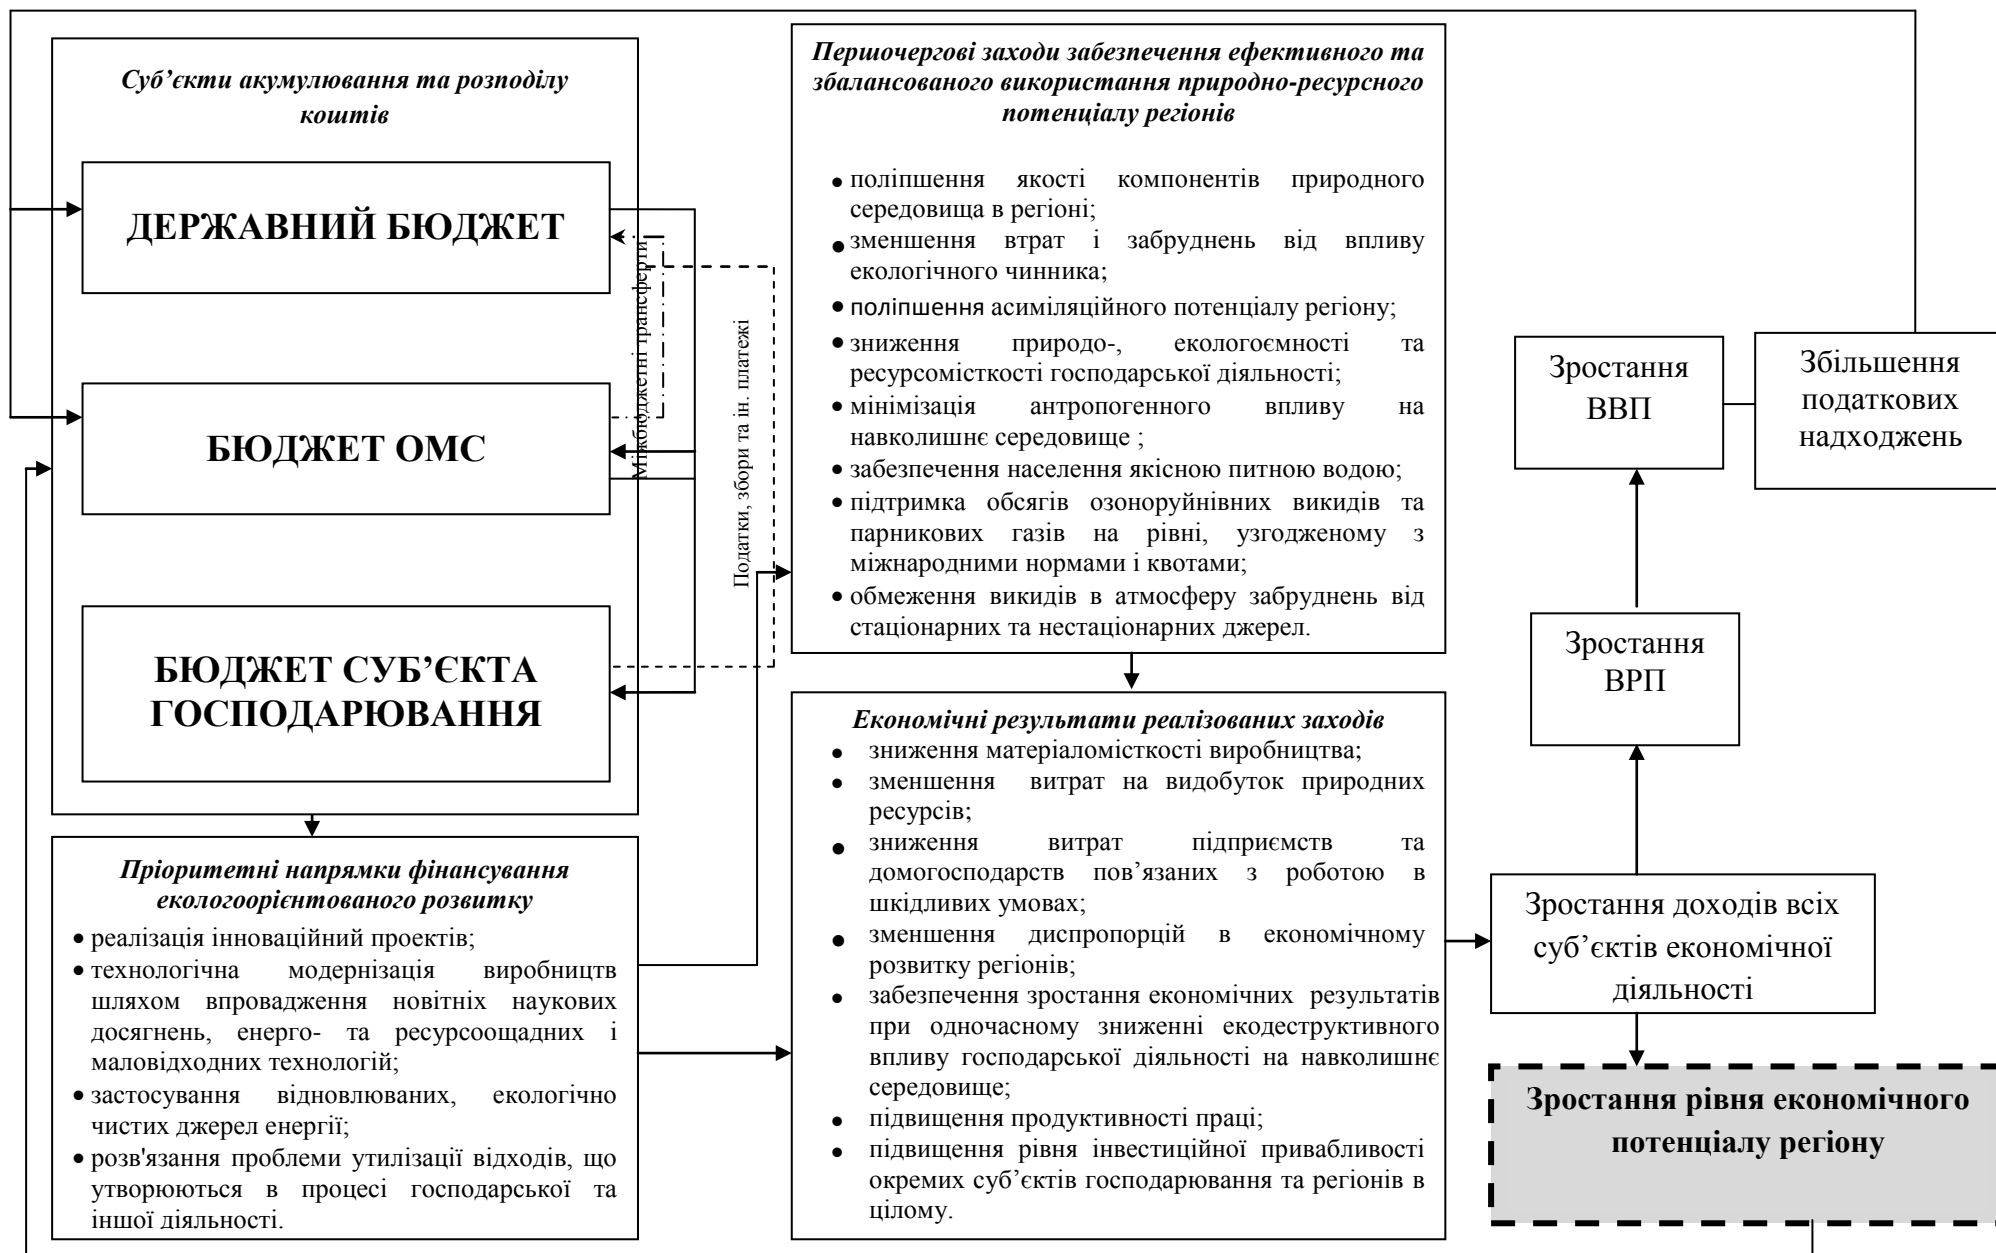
Суб'єкти акумулювання та розподілу коштів

ДЕРЖАВНИЙ БЮДЖЕТ

БЮДЖЕТ ОМС

БЮДЖЕТ СУБ'ЄКТА ГОСПОДАРЮВАННЯ

Міжбюджетні трансферти

Податки, збори та ін. платежі

Першочергові заходи забезпечення ефективного та збалансованого використання природно-ресурсного потенціалу регіонів

• поліпшення якості компонентів природного середовища в регіоні;
• зменшення втрат і забруднень від впливу екологічного чинника;
• поліпшення асиміляційного потенціалу регіону;
• зниження природо-, екологоємності та ресурсомісткості господарської діяльності;
• мінімізація антропогенного впливу на навколишнє середовище ;
• забезпечення населення якісною питною водою;
• підтримка обсягів озоноруйнівних викидів та парникових газів на рівні, узгодженому з міжнародними нормами і квотами;
• обмеження викидів в атмосферу забруднень від стаціонарних та нестаціонарних джерел.

Зростання ВВП

Збільшення податкових надходжень

Зростання ВРП

Економічні результати реалізованих заходів
• зниження матеріаломісткості виробництва;
• зменшення витрат на видобуток природних ресурсів;
• зниження витрат підприємств та домогосподарств пов'язаних з роботою в шкідливих умовах;
• зменшення диспропорцій в економічному розвитку регіонів;
• забезпечення зростання економічних результатів при одночасному зниженні екодеструктивного впливу господарської діяльності на навколишнє середовище;
• підвищення продуктивності праці;
• підвищення рівня інвестиційної привабливості окремих суб'єктів господарювання та регіонів в цілому.

Пріоритетні напрямки фінансування екологоорієнтованого розвитку
• реалізація інноваційний проектів;
• технологічна модернізація виробництв шляхом впровадження новітніх наукових досягнень, енерго- та ресурсоощадних і маловідходних технологій;
• застосування відновлюваних, екологічно чистих джерел енергії;
• розв'язання проблеми утилізації відходів, що утворюються в процесі господарської та іншої діяльності.

Зростання доходів всіх суб'єктів економічної діяльності

Зростання рівня економічного потенціалу регіону